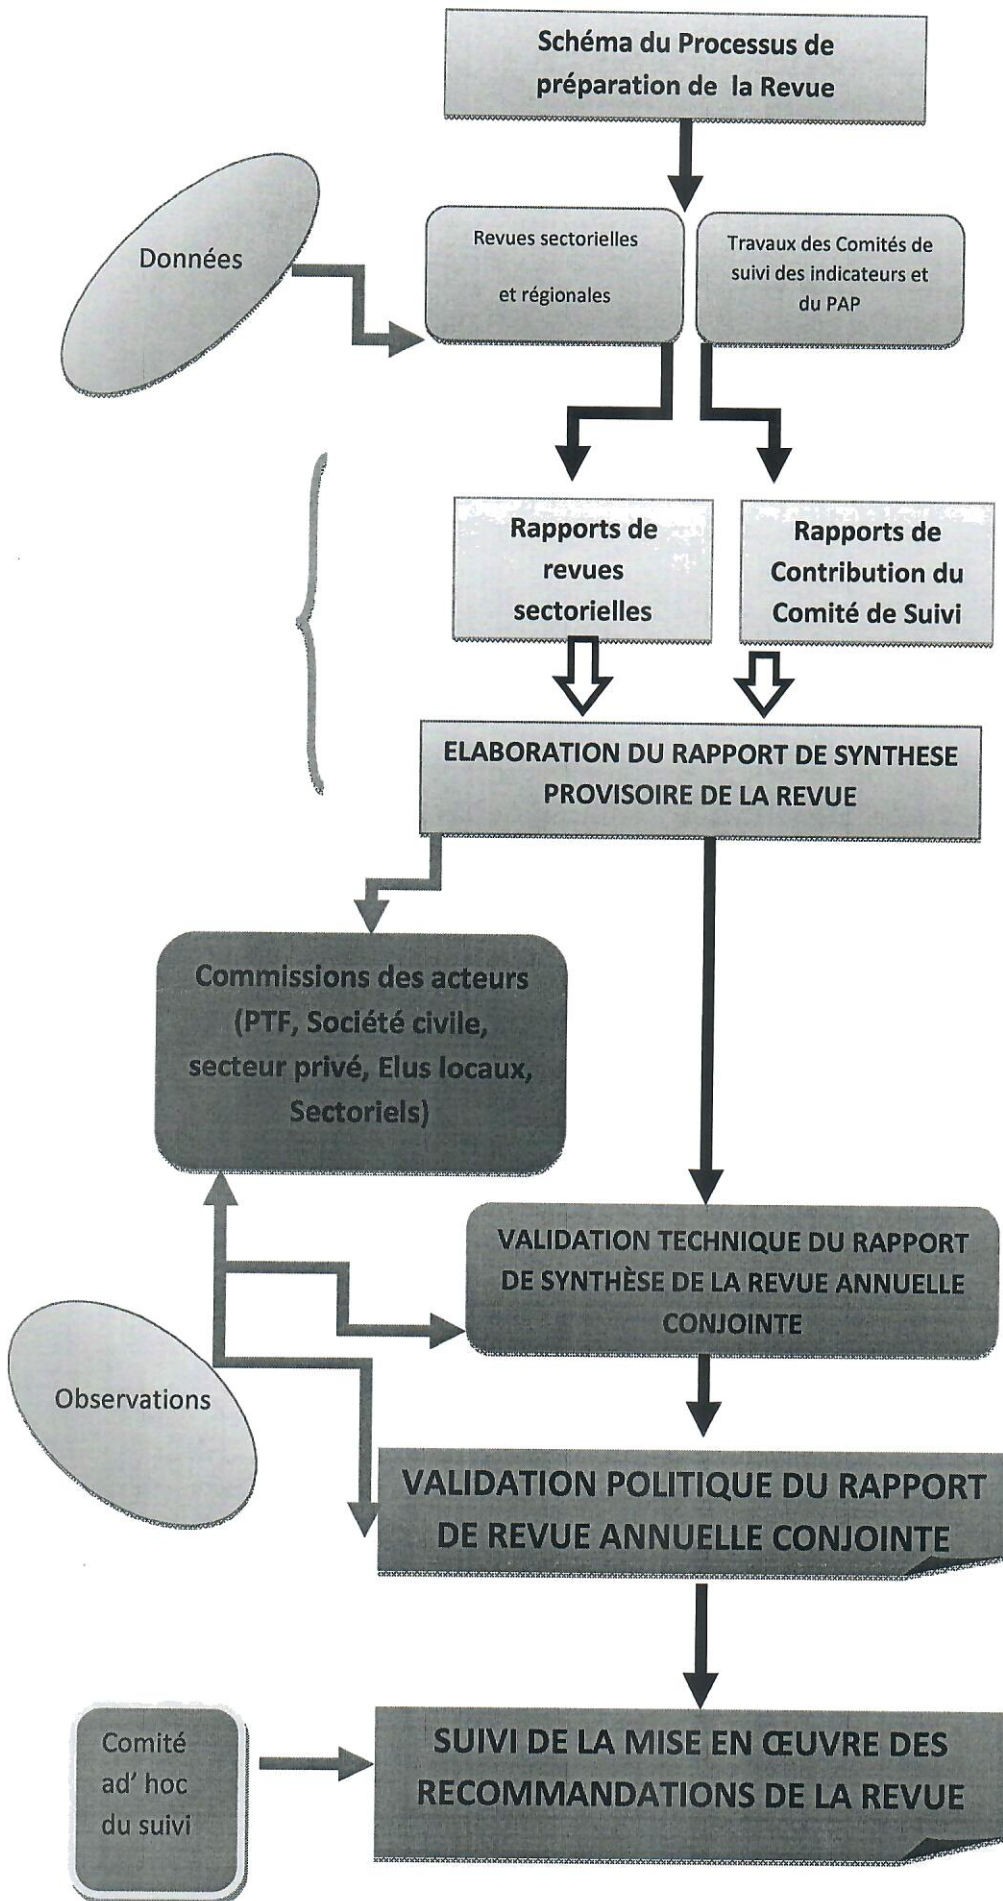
Schéma du Processus de préparation de la Revue

Données

Revues sectorielles

et régionales

Travaux des Comités de suivi des indicateurs et du PAP

Rapports de revues sectorielles

Rapports de Contribution du Comité de Suivi

ELABORATION DU RAPPORT DE SYNTHESE PROVISOIRE DE LA REVUE

Commissions des acteurs (PTF, Société civile, secteur privé, Elus locaux, Sectoriels)

VALIDATION TECHNIQUE DU RAPPORT DE SYNTHÈSE DE LA REVUE ANNUELLE CONJOINTE

Observations

VALIDATION POLITIQUE DU RAPPORT DE REVUE ANNUELLE CONJOINTE

Comité ad' hoc du suivi

SUIVI DE LA MISE EN ŒUVRE DES RECOMMANDATIONS DE LA REVUE